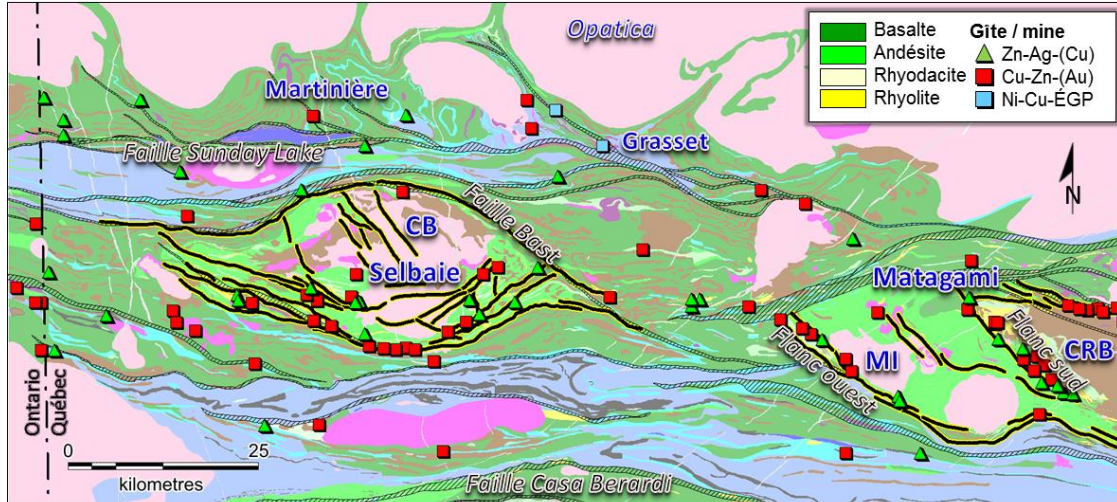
Opatica

Martinière

Grasset

Faille Sunday Lake

CB

Faille Bapst

Selbaie

Matagami

Flanc sud

CRB

MI

Flanc ouest

Ontario
Québec

0 25
kilometres

Faille Casa Berardi

N

| | |
|---|---|
| Basalte | |
| Andésite | |
| Rhyodacite | |
| Rhyolite | |

Gîte / mine
Zn-Ag-(Cu)
Cu-Zn-(Au)
Ni-Cu-ÉGP